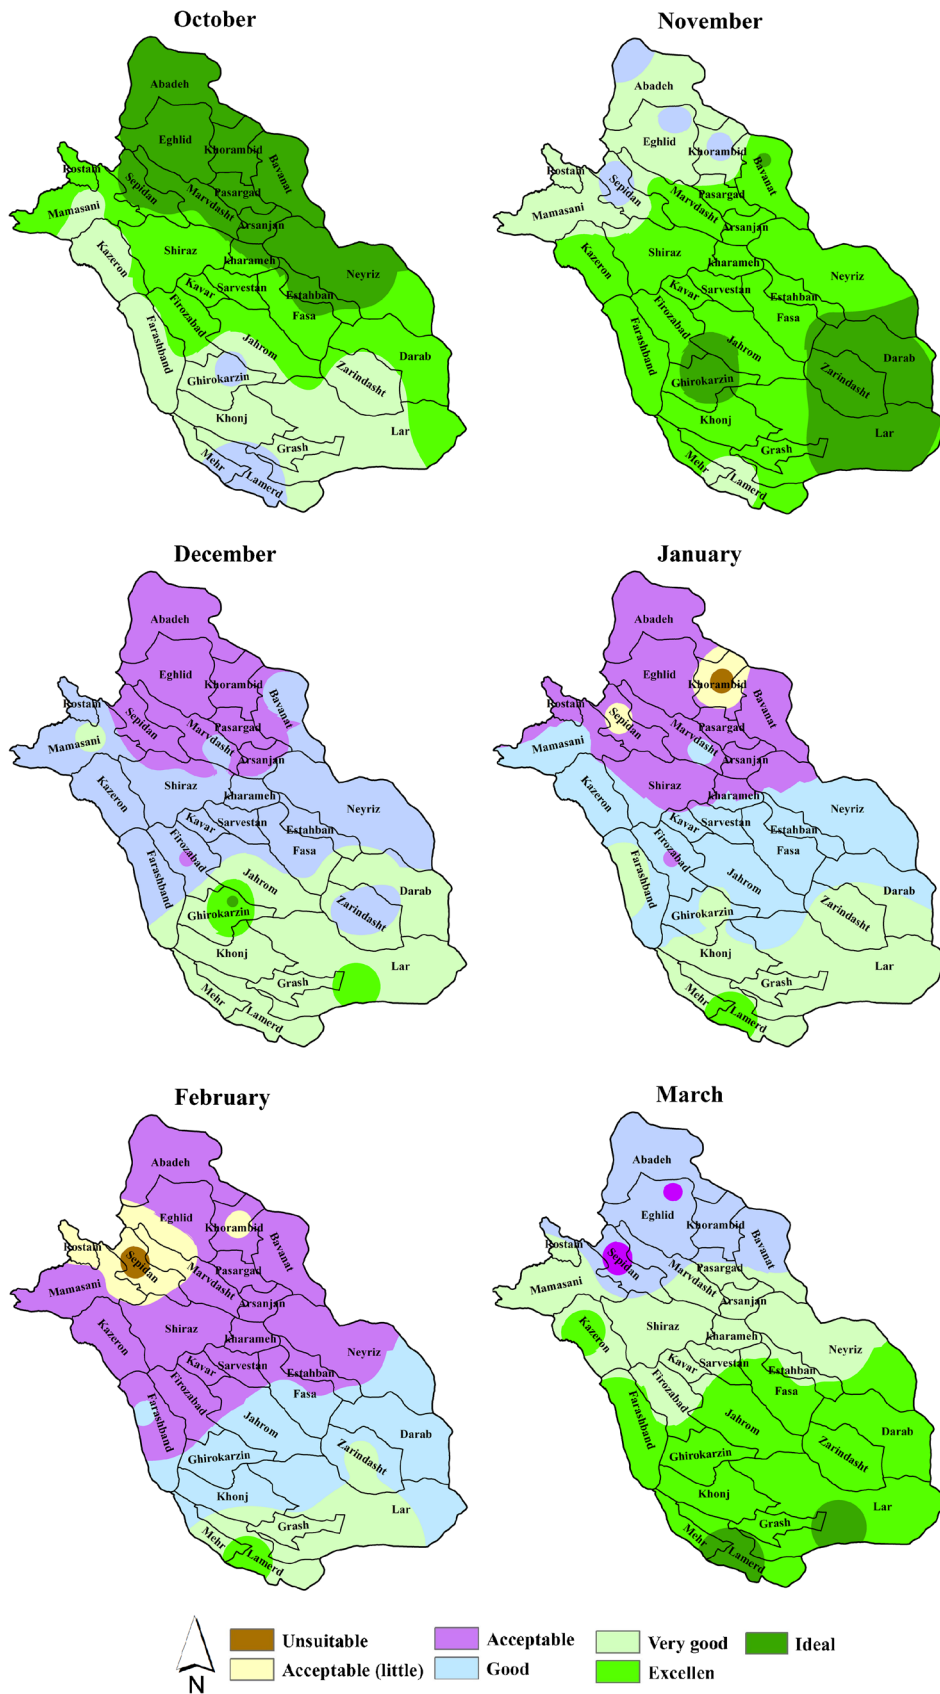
October

Abadeh
Eghlid
Khorambid
Bavanat
Rostam
Sepidan
Pasargad
Mamasani
Marvdasht
Arsanjan
Kazeron
Shiraz
Kharameh
Neyriz
Kavar
Sarvestan
Estahban
Firozabad
Fasa
Farashband
Jahrom
Darab
Ghirokarzin
Zarindasht
Khonj
Lar
Grash
Mehr
Lamerd

November

Abadeh
Eghlid
Khorambid
Bavanat
Rostam
Sepidan
Marvdasht
Pasargad
Mamasani
Arsanjan
Kazeron
Shiraz
Kharameh
Neyriz
Kavar
Sarvestan
Estahban
Firozabad
Fasa
Farashband
Jahrom
Darab
Ghirokarzin
Zarindasht
Khonj
Lar
Grash
Mehr
Lamerd

December

Abadeh
Eghlid
Khorambid
Bavanat
Rostam
Sepidan
Pasargad
Mamasani
Marvdasht
Arsanjan
Kazeron
Shiraz
Kharameh
Neyriz
Kavar
Sarvestan
Estahban
Fasa
Firozabad
Farashband
Jahrom
Darab
Ghirokarzin
Zarindasht
Khonj
Lar
Grash
Mehr
Lamerd

January

Abadeh
Eghlid
Khorambid
Bavanat
Rostam
Sepidan
Marvdasht
Pasargad
Mamasani
Arsanjan
Kazeron
Shiraz
Kharameh
Neyriz
Kavar
Sarvestan
Estahban
Fasa
Firozabad
Farashband
Jahrom
Darab
Ghirokarzin
Zarindasht
Khonj
Lar
Grash
Mehr
Lamerd

February

Abadeh
Eghlid
Khorambid
Rostam
Bavanat
Sepidan
Pasargad
Mamasani
Marvdasht
Arsanjan
Kazeron
Shiraz
Kharameh
Neyriz
Kavar
Sarvestan
Estahban
Firozabad
Fasa
Farashband
Jahrom
Darab
Ghirokarzin
Zarindasht
Khonj
Lar
Grash
Mehr
Lamerd

March

Abadeh
Eghlid
Khorambid
Bavanat
Rostam
Sepidan
Pasargad
Marvdasht
Mamasani
Arsanjan
Kazeron
Shiraz
Kharameh
Neyriz
Kavar
Sarvestan
Estahban
Firozabad
Fasa
Farashband
Jahrom
Darab
Ghirokarzin
Zarindasht
Khonj
Lar
Grash
Mehr
Lamerd

N
Unsuitable
Acceptable (little)
Acceptable
Good
Very good
Excellen
Ideal